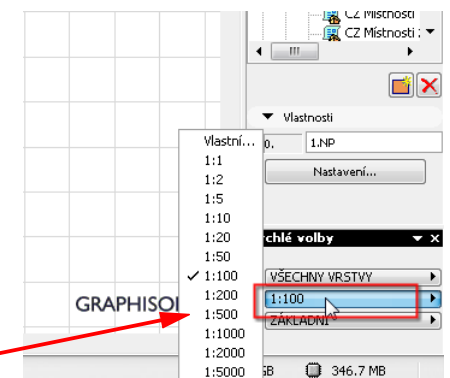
CZ Místnosti
CZ Místnosti
III
Vlastnosti
0.
1.NP
Nastavení...
Vlastní...
1:1
1:2
1:5
1:10
1:20
1:50
✓ 1:100
1:200
1:500
1:1000
1:2000
1:5000
rchlé volby
VŠECHNY VRSTVY
1:100
ZÁKLADNÍ
GRAPHISO
GB
346.7 MB